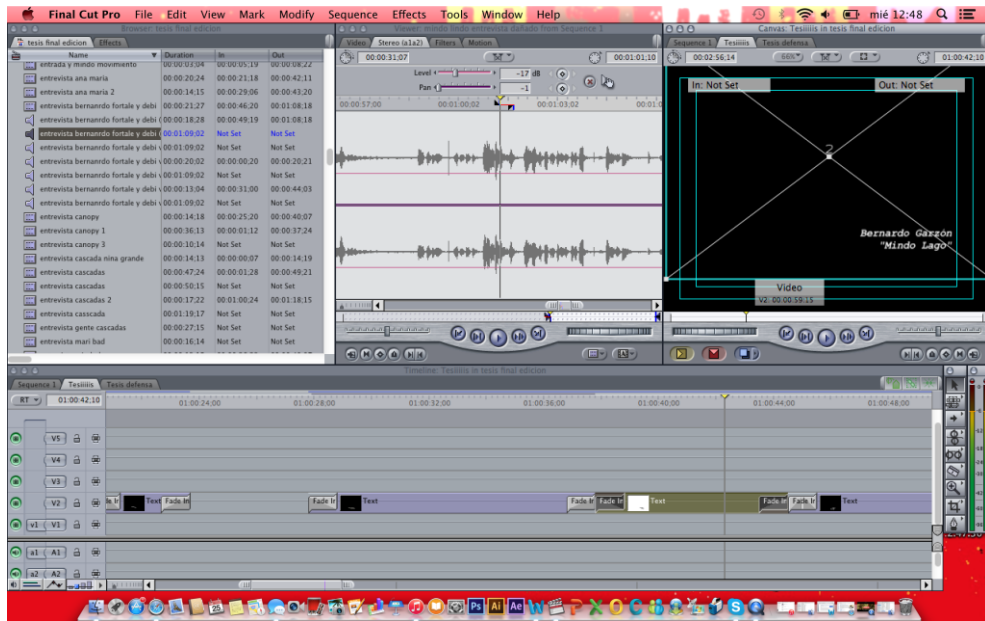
Final Cut Pro File Edit View Mark Modify Sequence Effects Tools Window Help

mié 12:48

Browser: tesis final edicion

tesis final edicion Effects

| Name | Duration | In | Out |
|---|---|---|---|
| entrada y mindo movimiento | 00:00:03:04 | 00:00:05:19 | 00:00:08:22 |
| entrevista ana maria | 00:00:20:24 | 00:00:21:18 | 00:00:42:11 |
| entrevista ana maria 2 | 00:00:14:15 | 00:00:29:06 | 00:00:43:20 |
| entrevista bernardo fortale y debi | 00:00:21:27 | 00:00:46:20 | 00:01:08:18 |
| entrevista bernardo fortale y debi ( | 00:00:18:28 | 00:00:49:19 | 00:01:08:18 |
| entrevista bernardo fortale y debi ( | 00:01:09:02 | Not Set | Not Set |
| entrevista bernardo fortale y debi | 00:01:09:02 | Not Set | Not Set |
| entrevista bernardo fortale y debi | 00:00:20:02 | 00:00:00:20 | 00:00:20:21 |
| entrevista bernardo fortale y debi | 00:01:09:02 | Not Set | Not Set |
| entrevista bernardo fortale y debi | 00:00:13:04 | 00:00:31:00 | 00:00:44:03 |
| entrevista bernardo fortale y debi | 00:01:09:02 | Not Set | Not Set |
| entrevista canopy | 00:00:14:18 | 00:00:25:20 | 00:00:40:07 |
| entrevista canopy 1 | 00:00:36:13 | 00:00:01:12 | 00:00:37:24 |
| entrevista canopy 3 | 00:00:10:14 | Not Set | Not Set |
| entrevista cascada nina grande | 00:00:14:13 | 00:00:00:07 | 00:00:14:19 |
| entrevista cascadas | 00:00:47:24 | 00:00:01:28 | 00:00:49:21 |
| entrevista cascadas | 00:00:50:15 | Not Set | Not Set |
| entrevista cascadas 2 | 00:00:17:22 | 00:01:00:24 | 00:01:18:15 |
| entrevista casscada | 00:01:19:17 | Not Set | Not Set |
| entrevista gente cascadas | 00:00:27:15 | Not Set | Not Set |
| entrevista mari bad | 00:00:16:14 | Not Set | Not Set |

Viewer: mindo lindo entrevista dañado from Sequence 1

Video Stereo (a1a2) Filters Motion

00:00:31;07 00:01:01;10

Level -17 dB

Pan -1

00:00:57;00 00:01:00;02 00:01:03;02 00:01:0

Canvas: Tesiiiiis in tesis final edicion

Sequence 1 Tesiiiis Tesis defensa

00:02:56:14 66% 01:00:42;10

In: Not Set Out: Not Set

Bernardo Garzón
"Mindo Lago"

Video
V2. 00:00:59:15

Timeline: Tesiiiis in tesis final edicion

Sequence 1 Tesiiiis Tesis defensa

RT 01:00:42;10 01:00:24;00 01:00:28;00 01:00:32;00 01:00:36;00 01:00:40;00 01:00:44;00 01:00:48;00

V5 V4 V3 V2 v1 V1 a1 A1 a2 A2

Fade In Text Fade In Fade In Text Fade In Fade In Text Fade In Fade In Text